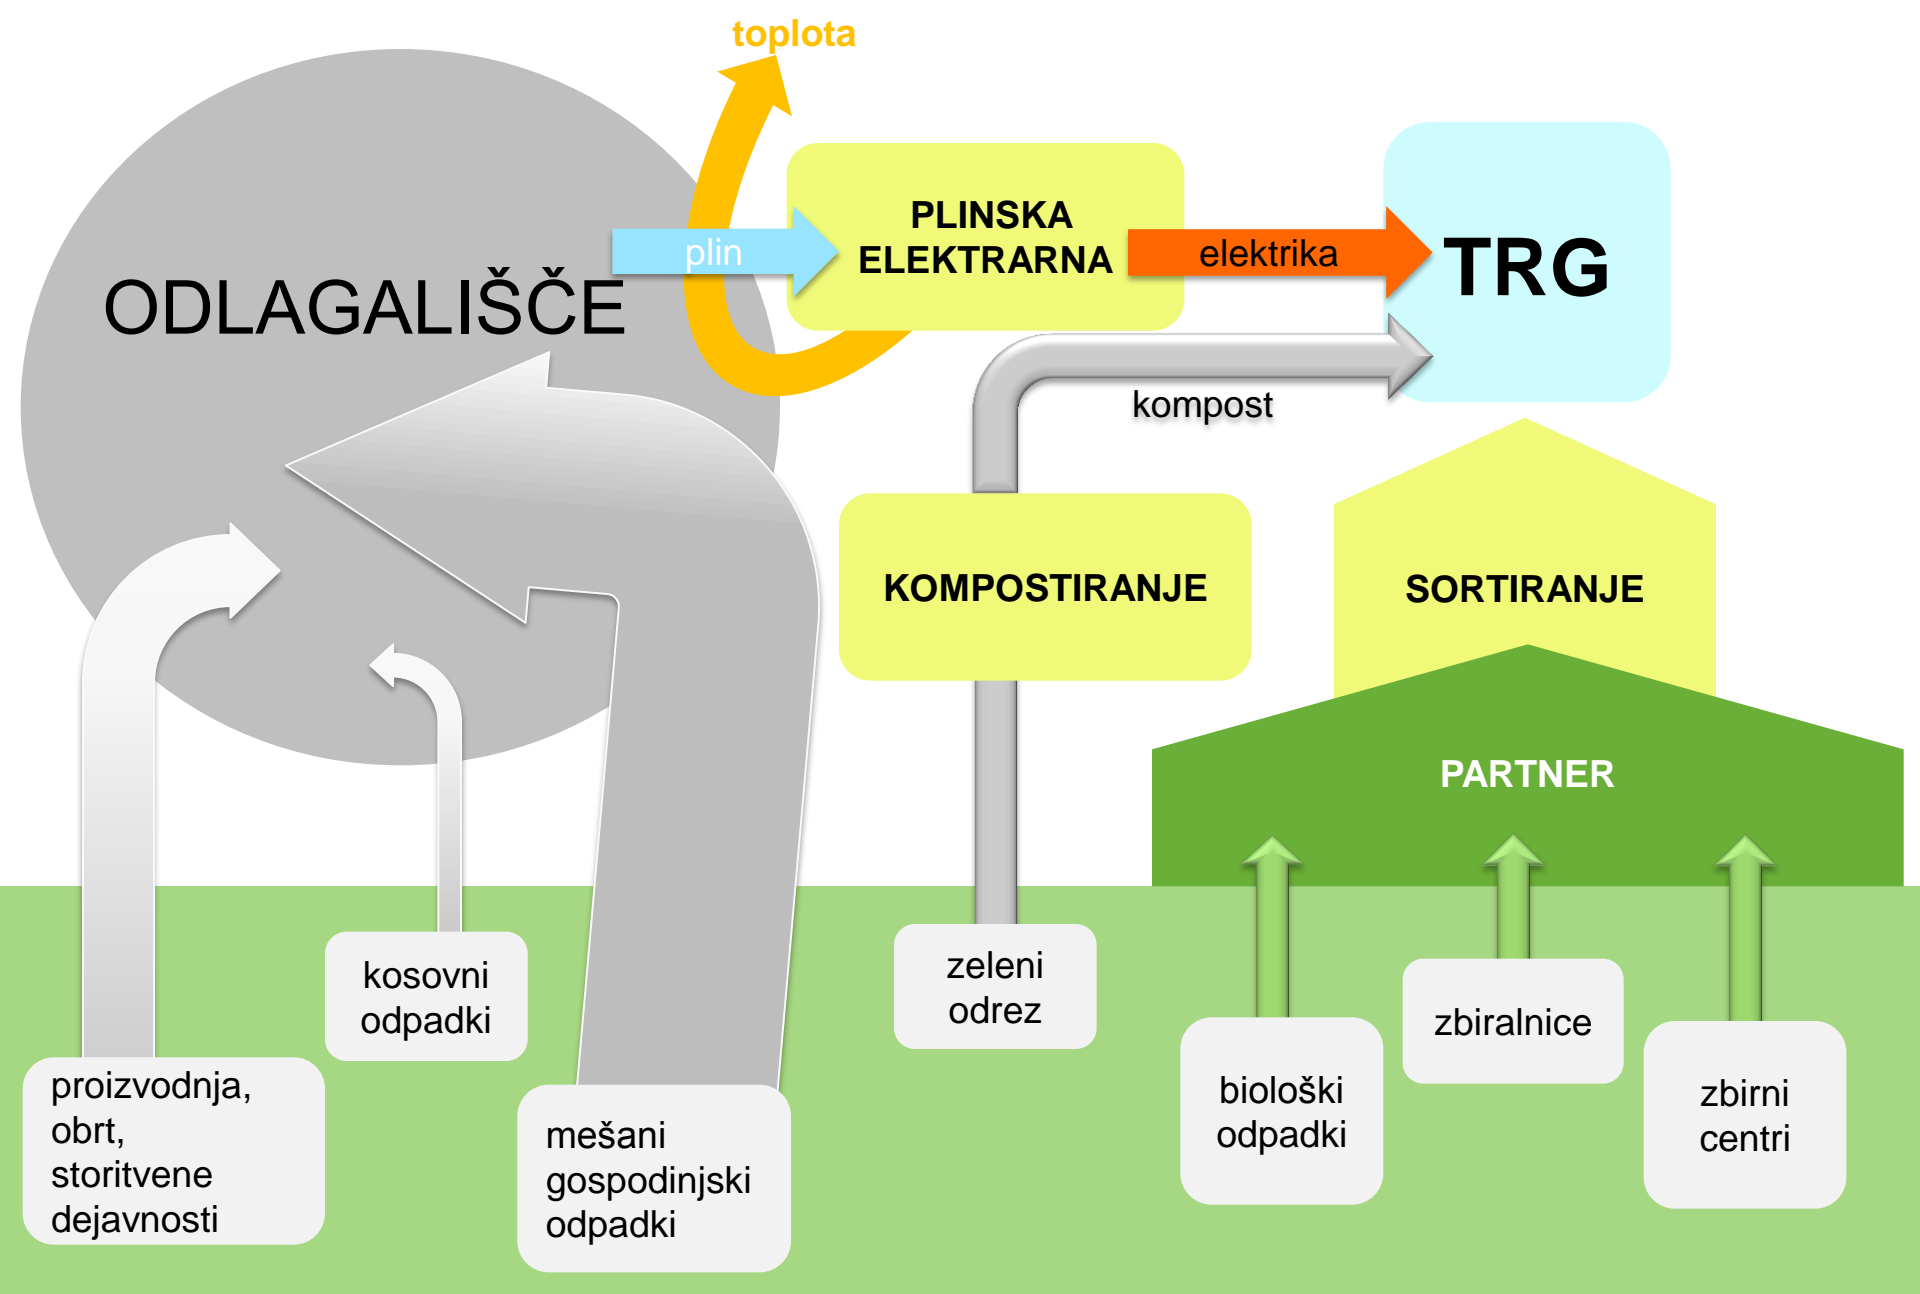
toplota

ODLAGALIŠČE

plin

PLINSKA ELEKTRARNA

elektrika

TRG

kompost

KOMPOSTIRANJE

SORTIRANJE

PARTNER

kosovni odpadki

zeleni odrez

zbiralnice

biološki odpadki

zbirni centri

proizvodnja, obrt, storitvene dejavnosti

mešani gospodinjski odpadki